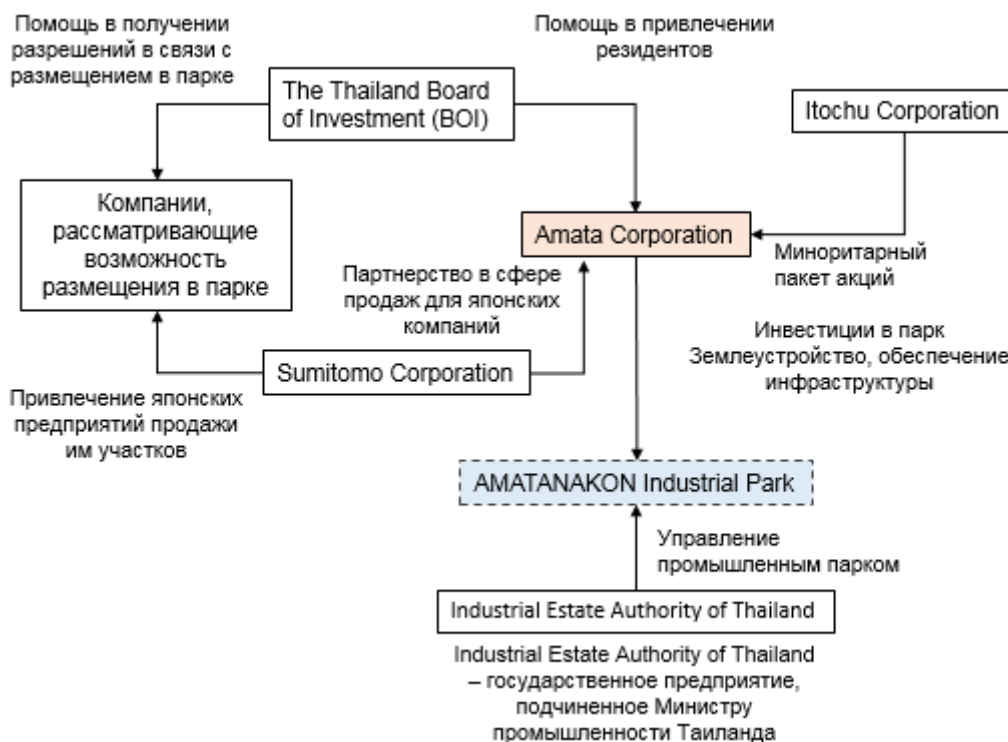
Помощь в получении разрешений в связи с размещением в парке

Помощь в привлечении резидентов

The Thailand Board of Investment (BOI)

Itochu Corporation

Компании, рассматривающие возможность размещения в парке

Amata Corporation

Миноритарный пакет акций

Партнерство в сфере продаж для японских компаний

Инвестиции в парк Землеустройство, обеспечение инфраструктуры

Sumitomo Corporation

Привлечение японских предприятий продажи им участков

AMATANAKON Industrial Park

Управление промышленным парком

Industrial Estate Authority of Thailand

Industrial Estate Authority of Thailand – государственное предприятие, подчиненное Министру промышленности Таиланда